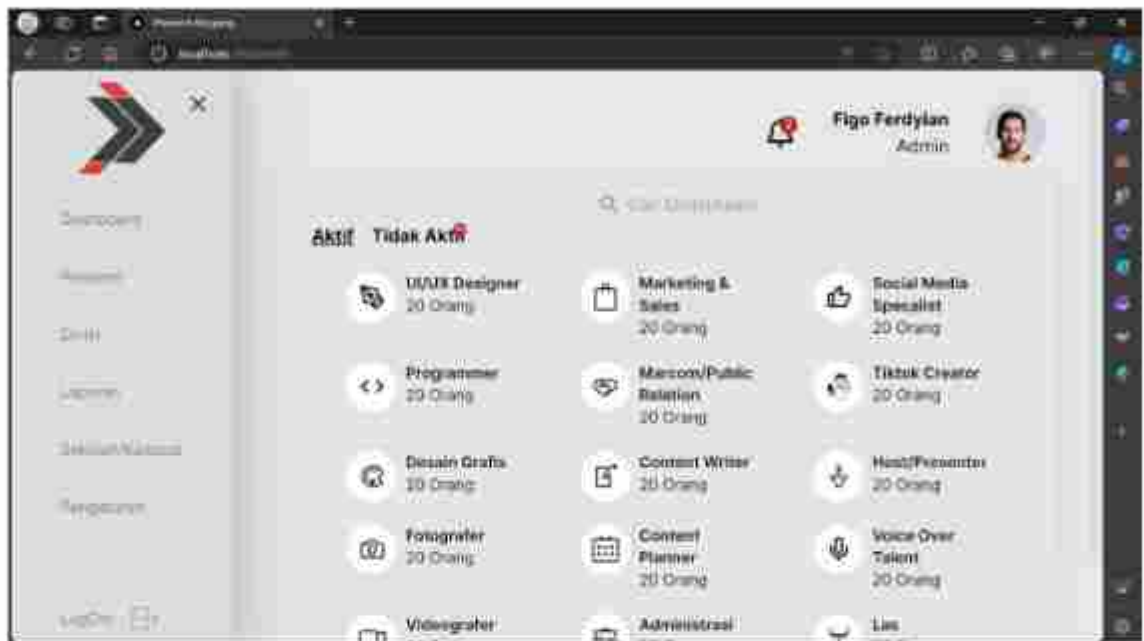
Figo Ferdyian
Admin

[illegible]
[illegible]
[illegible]
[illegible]
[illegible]
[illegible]

Aktif Tidak Aktif

UI/UX Designer
20 Orang

Marketing & Sales
20 Orang

Social Media Specialist
20 Orang

Programmer
20 Orang

Marcom/Public Relation
20 Orang

Tiktok Creator
20 Orang

Desain Grafis
20 Orang

Content Writer
20 Orang

Host/Presenter
20 Orang

Fotografer
20 Orang

Content Planner
20 Orang

Voice Over Talent
20 Orang

Videografer

Administrasi

Lia

LogOut